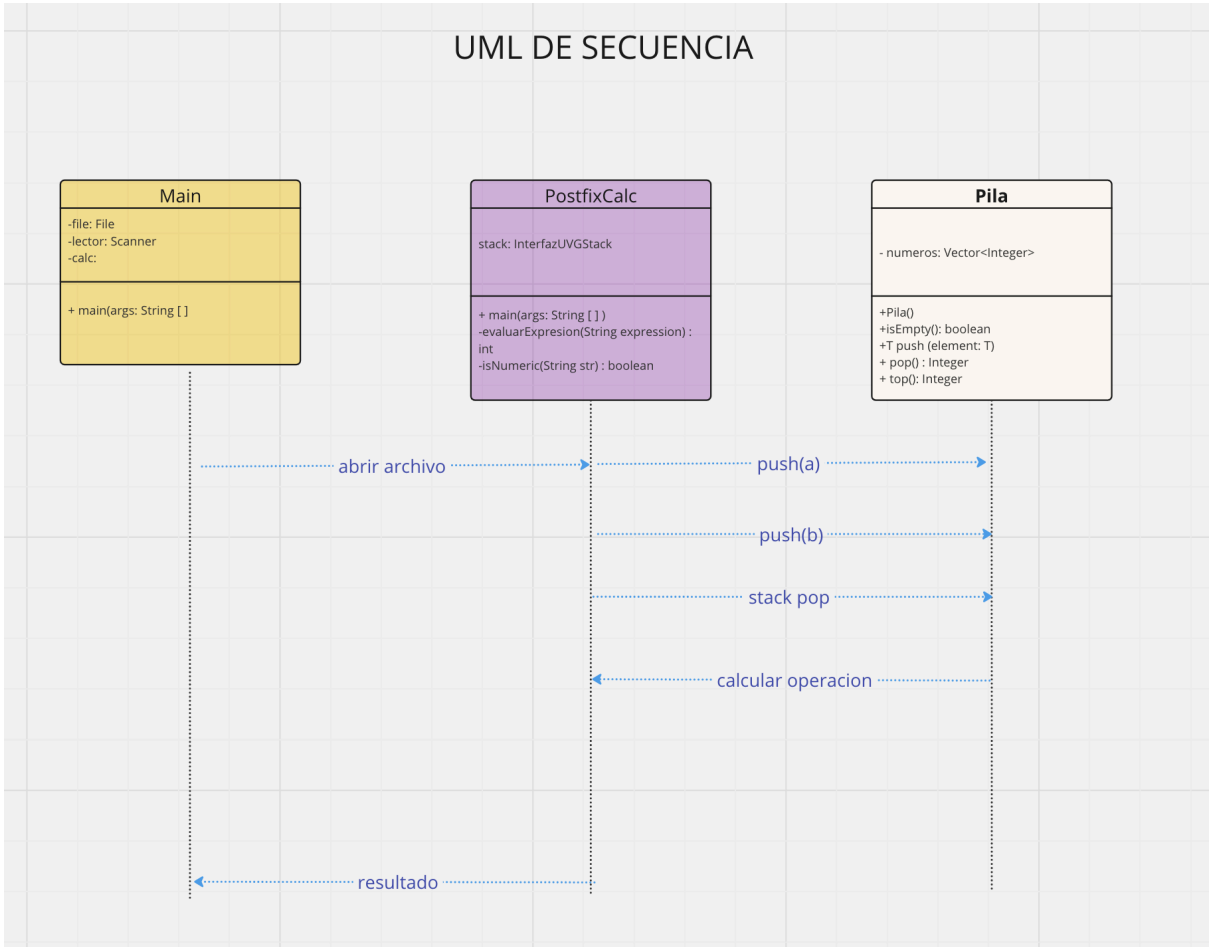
UML DE SECUENCIA

Main

-file: File
-lector: Scanner
-calc:

+ main(args: String [ ]

PostfixCalc

stack: InterfazUVGStack

+ main(args: String [ ] )
-evaluarExpresion(String expression) : int
-isNumeric(String str) : boolean

Pila

- numeros: Vector<Integer>

+Pila()
+isEmpty(): boolean
+T push (element: T)
+ pop() : Integer
+ top(): Integer

abrir archivo

push(a)

push(b)

stack pop

calcular operacion

resultado